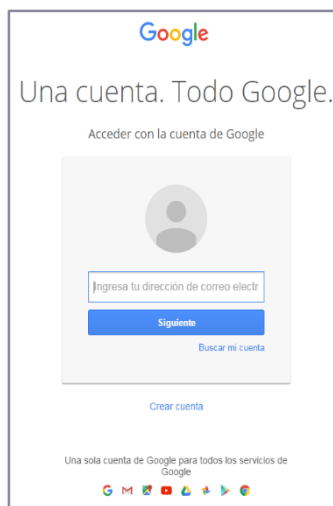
Google

Una cuenta. Todo Google.

Acceder con la cuenta de Google

Ingresa tu dirección de correo electr

Siguiente

Buscar mi cuenta

Crear cuenta

Una sola cuenta de Google para todos los servicios de Google